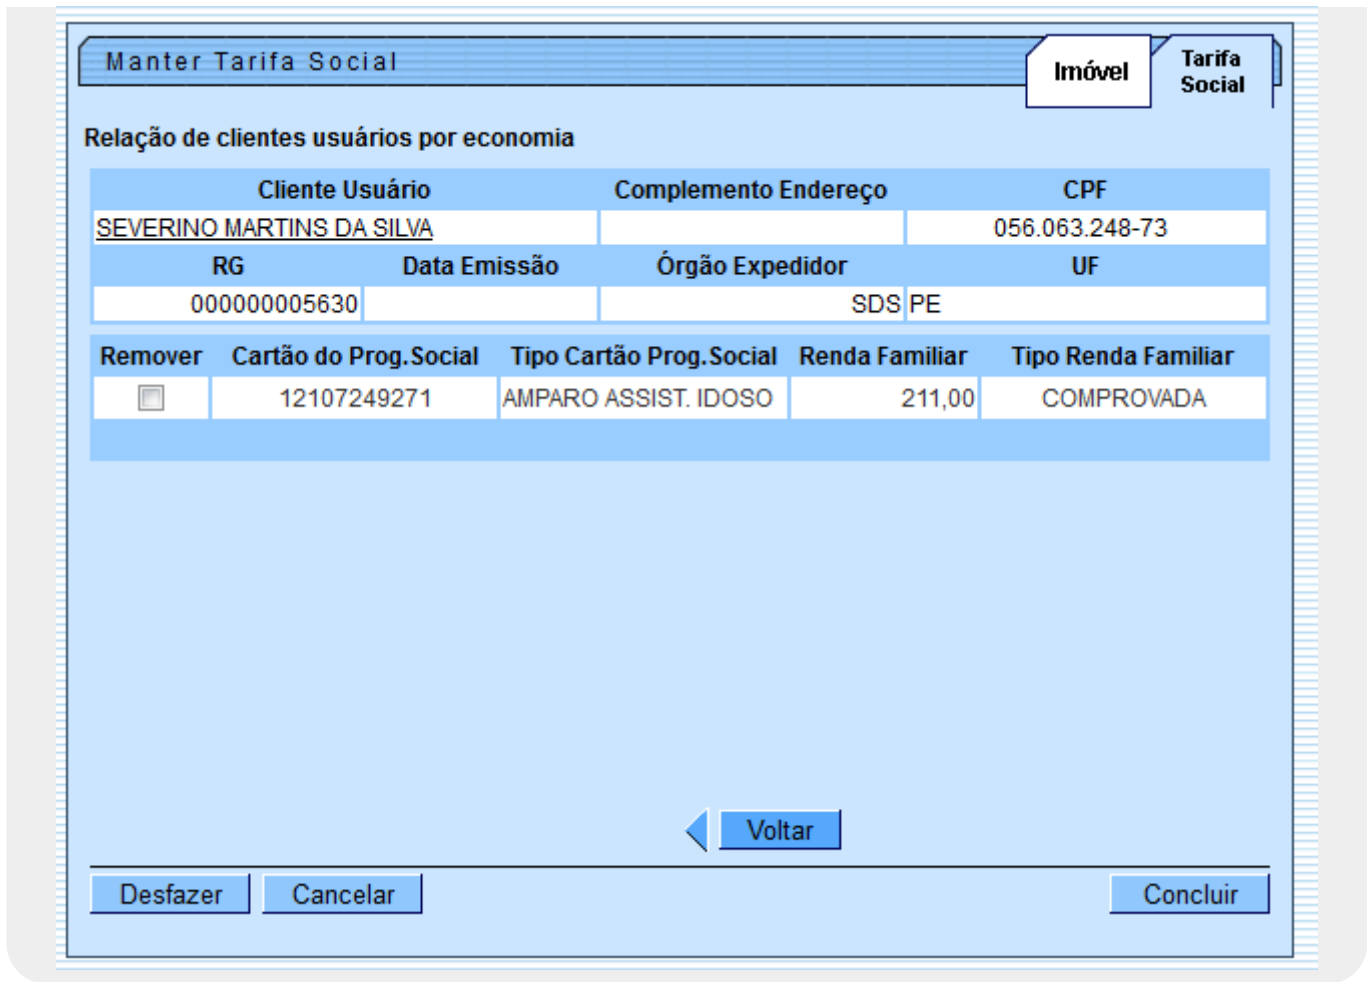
Manter Tarifa Social

Imóvel

Tarifa Social

Relação de clientes usuários por economia

| Cliente Usuário | Complemento Endereço | CPF |
|---|---|---|
| SEVERINO MARTINS DA SILVA | | 056.063.248-73 |

| RG | Data Emissão | Órgão Expedidor | UF |
|---|---|---|---|
| 000000005630 | | SDS | PE |

| Remover | Cartão do Prog.Social | Tipo Cartão Prog.Social | Renda Familiar | Tipo Renda Familiar |
|---|---|---|---|---|
| | 12107249271 | AMPARO ASSIST. IDOSO | 211,00 | COMPROVADA |

Voltar

Desfazer

Cancelar

Concluir